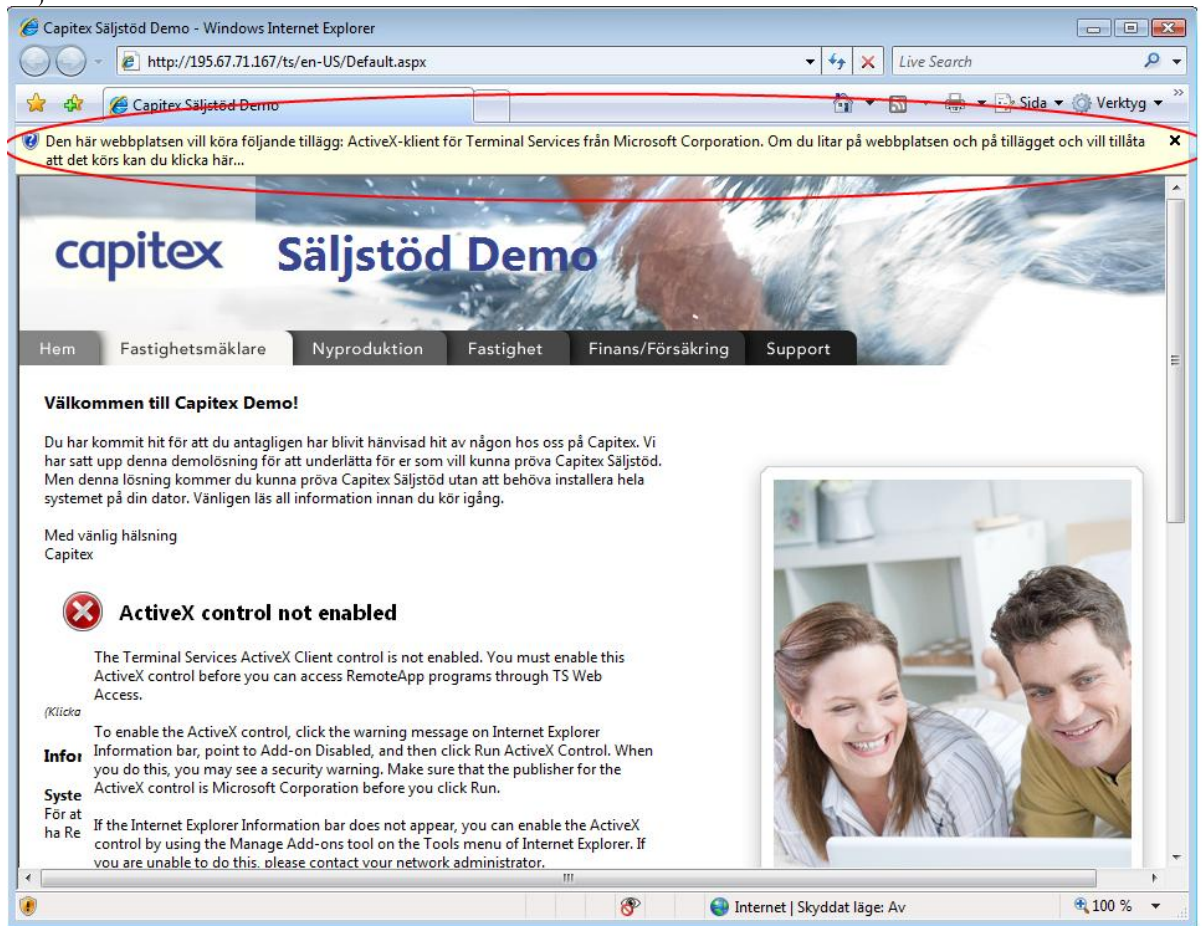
Capitex Säljstöd Demo - Windows Internet Explorer

http://195.67.71.167/ts/en-US/Default.aspx

Live Search

Capitex Säljstöd Demo

Sida ▾ Verktyg ▾

Den här webbplatsen vill köra följande tillägg: ActiveX-klient för Terminal Services från Microsoft Corporation. Om du litar på webbplatsen och på tillägget och vill tillåta att det körs kan du klicka här...

capitex Säljstöd Demo

Hem | Fastighetsmäklare | Nyproduktion | Fastighet | Finans/Försäkring | Support

Välkommen till Capitex Demo!

Du har kommit hit för att du antagligen har blivit hänvisad hit av någon hos oss på Capitex. Vi har satt upp denna demolösning för att underlätta för er som vill kunna pröva Capitex Säljstöd. Men denna lösning kommer du kunna pröva Capitex Säljstöd utan att behöva installera hela systemet på din dator. Vänligen läs all information innan du kör igång.

Med vänlig hälsning
Capitex

ActiveX control not enabled

The Terminal Services ActiveX Client control is not enabled. You must enable this ActiveX control before you can access RemoteApp programs through TS Web Access.

(Klicka

To enable the ActiveX control, click the warning message on Internet Explorer Information bar, point to Add-on Disabled, and then click Run ActiveX Control. When you do this, you may see a security warning. Make sure that the publisher for the ActiveX control is Microsoft Corporation before you click Run.

Infor

Syste
För at
ha Re

If the Internet Explorer Information bar does not appear, you can enable the ActiveX control by using the Manage Add-ons tool on the Tools menu of Internet Explorer. If you are unable to do this, please contact your network administrator.

Internet | Skyddat läge: Av

100 %